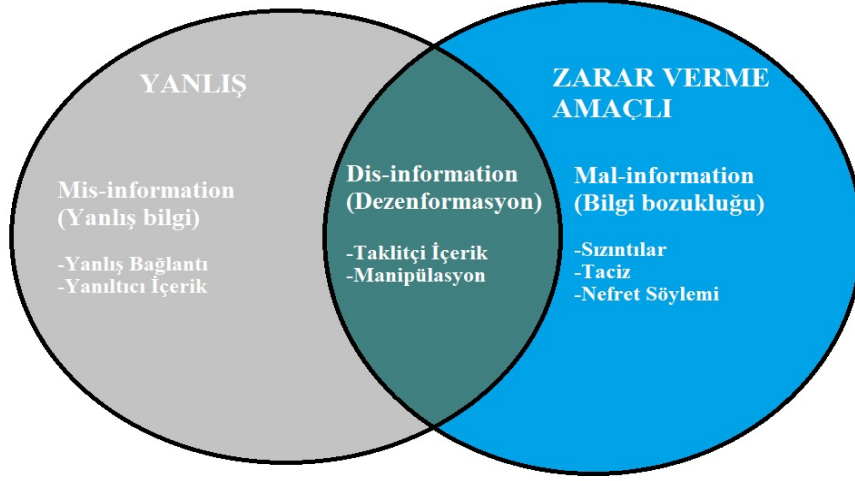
YANLIŞ

ZARAR VERME AMAÇLI

Mis-information (Yanlış bilgi)

-Yanlış Bağlantı
-Yanıltıcı İçerik

Dis-information (Dezenformasyon)

-Taklitçi İçerik
-Manipülasyon

Mal-information (Bilgi bozukluğu)

-Sızıntılar
-Taciz
-Nefret Söylemi